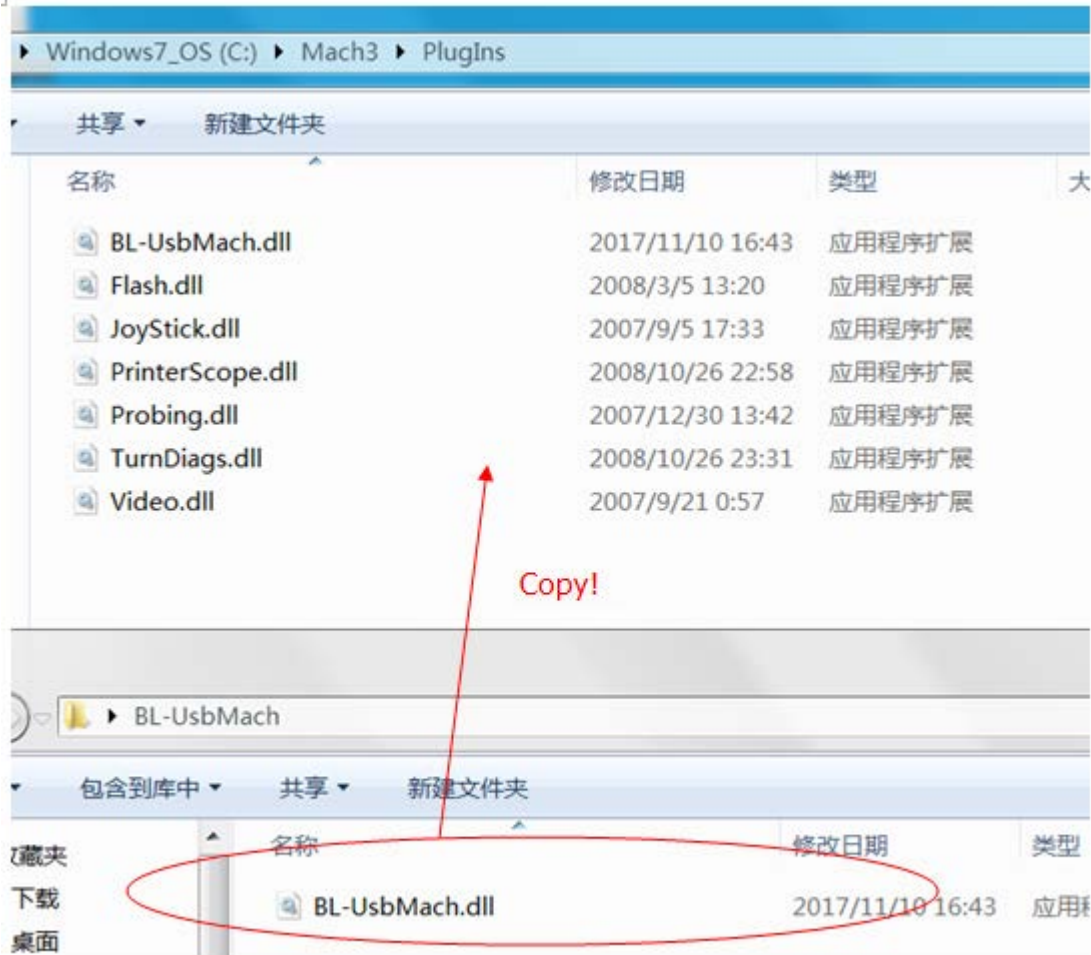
Windows7_OS (C:) ▸ Mach3 ▸ PlugIns

共享 ▾ 新建文件夹

| 名称 | 修改日期 | 类型 | 大 |
|---|---|---|---|
| BL-UsbMach.dll | 2017/11/10 16:43 | 应用程序扩展 | |
| Flash.dll | 2008/3/5 13:20 | 应用程序扩展 | |
| JoyStick.dll | 2007/9/5 17:33 | 应用程序扩展 | |
| PrinterScope.dll | 2008/10/26 22:58 | 应用程序扩展 | |
| Probing.dll | 2007/12/30 13:42 | 应用程序扩展 | |
| TurnDiags.dll | 2008/10/26 23:31 | 应用程序扩展 | |
| Video.dll | 2007/9/21 0:57 | 应用程序扩展 | |

Copy!

▸ BL-UsbMach

包含到库中 ▾ 共享 ▾ 新建文件夹

藏夹
下载
桌面

| 名称 | 修改日期 | 类型 |
|---|---|---|
| BL-UsbMach.dll | 2017/11/10 16:43 | 应用 |